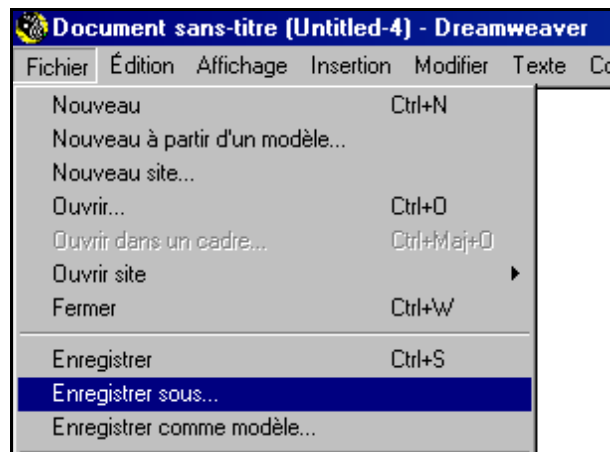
Document sans-titre (Untitled-4) - Dreamweaver

Fichier Édition Affichage Insertion Modifier Texte Co

Nouveau Ctrl+N
Nouveau à partir d'un modèle...
Nouveau site...
Ouvrir... Ctrl+O
Ouvrir dans un cadre... Ctrl+Maj+O
Ouvrir site
Fermer Ctrl+W

Enregistrer Ctrl+S
Enregistrer sous...
Enregistrer comme modèle...